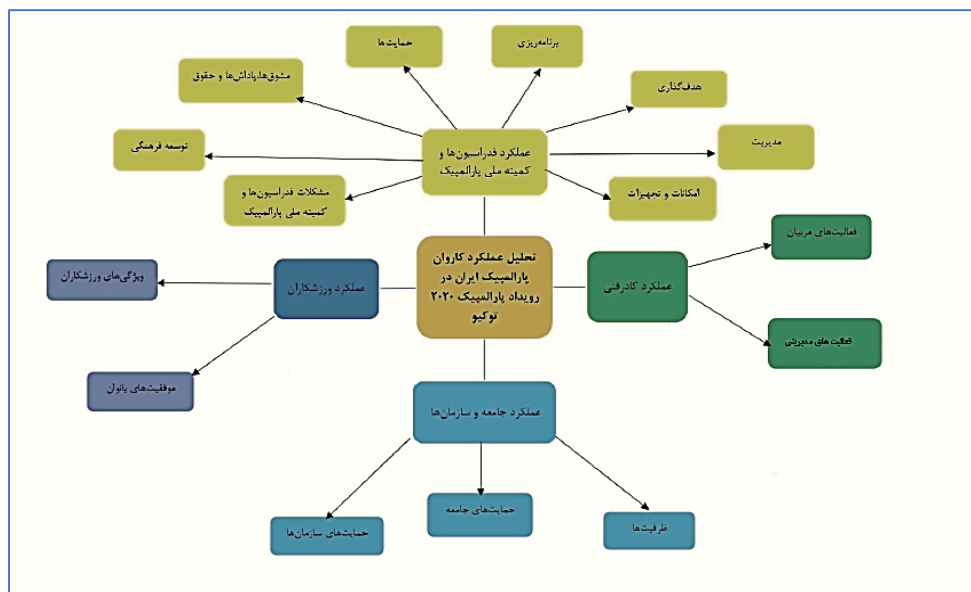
حمایت‌ها

برنامه‌ریزی

مشوق‌ها،پاداش‌ها و حقوق

هدف‌گذاری

توسعه فرهنگی

عملکرد فدراسیون‌ها و کمیته ملی پارالمپیک

مدیریت

مشکلات فدراسیون‌ها و کمیته ملی پارالمپیک

امکانات و تجهیزات

فعالیت‌های مربیان

ویژگی‌های ورزشکاران

عملکرد ورزشکاران

تحلیل عملکرد کاروان پارالمپیک ایران در رویداد پارالمپیک ۲۰۲۰ توکیو

عملکرد کادرفنی

فعالیت‌ های مدیریتی

موفقیت‌های بانوان

عملکرد جامعه و سازمان‌ها

حمایت‌های جامعه

ظرفیت‌ها

حمایت‌های سازمان‌ها